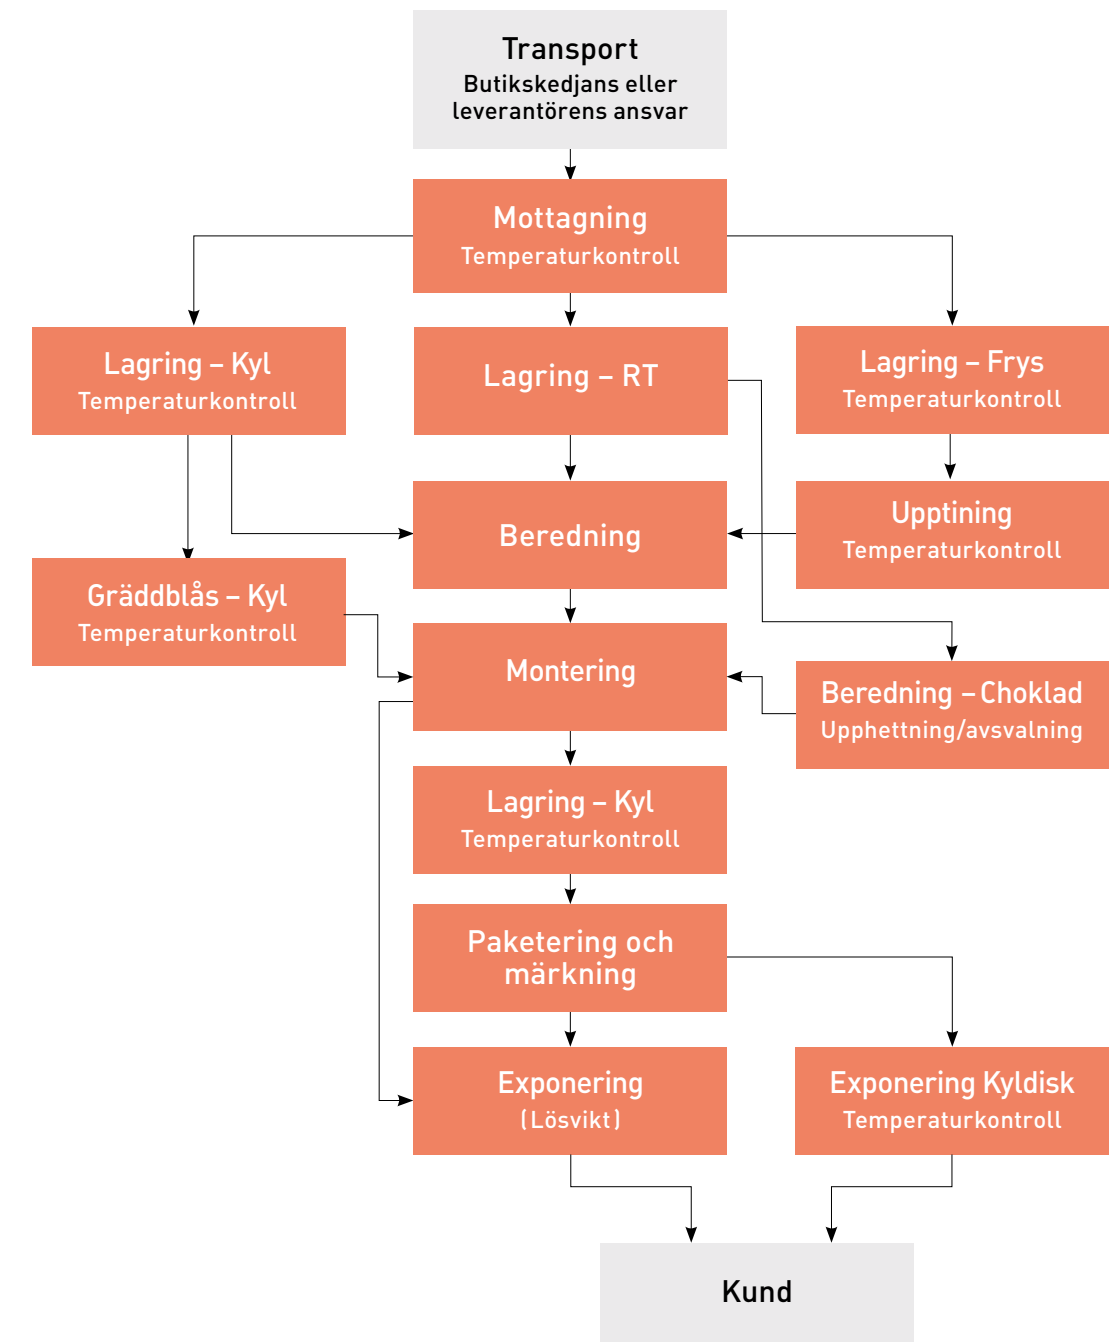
Transport
Butikskedjans eller leverantörens ansvar

Mottagning
Temperaturkontroll

Lagring – Kyl
Temperaturkontroll

Lagring – RT

Lagring – Frys
Temperaturkontroll

Beredning

Upptining
Temperaturkontroll

Gräddblås – Kyl
Temperaturkontroll

Montering

Beredning – Choklad
Upphettning/avsvalning

Lagring – Kyl
Temperaturkontroll

Paketering och märkning

Exponering
(Lösvikt)

Exponering Kyldisk
Temperaturkontroll

Kund